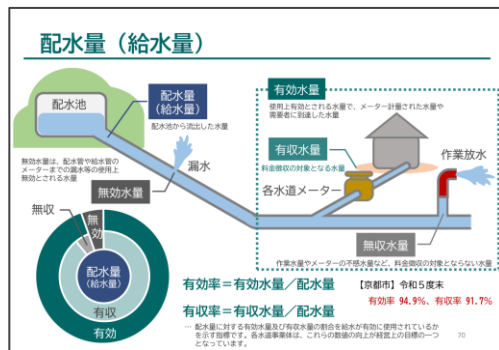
配水量（給水量）

配水池

配水量
（給水量）

配水池から流出した水量

無効水量は、配水管や給水管のメーターまでの漏水等の使用上無効とされる水量

漏水

無効水量

有効水量

使用上有効とされる水量で、メーター計量された水量や需要者に到達した水量

有収水量

料金徴収の対象となる水量

各水道メーター

作業放水

無収水量

作業水量やメーターの不感水量など、料金徴収の対象とならない水量

無収

無効

配水量
（給水量）

有収

有効

有効率＝有効水量／配水量

有収率＝有収水量／配水量

【京都市】令和５度末

有効率 94.9%、有収率 91.7%

… 配水量に対する有効水量及び有収水量の割合を給水が有効に使用されているかを示す指標です。各水道事業体は、これらの数値の向上が経営上の目標の一つとなっています。

70